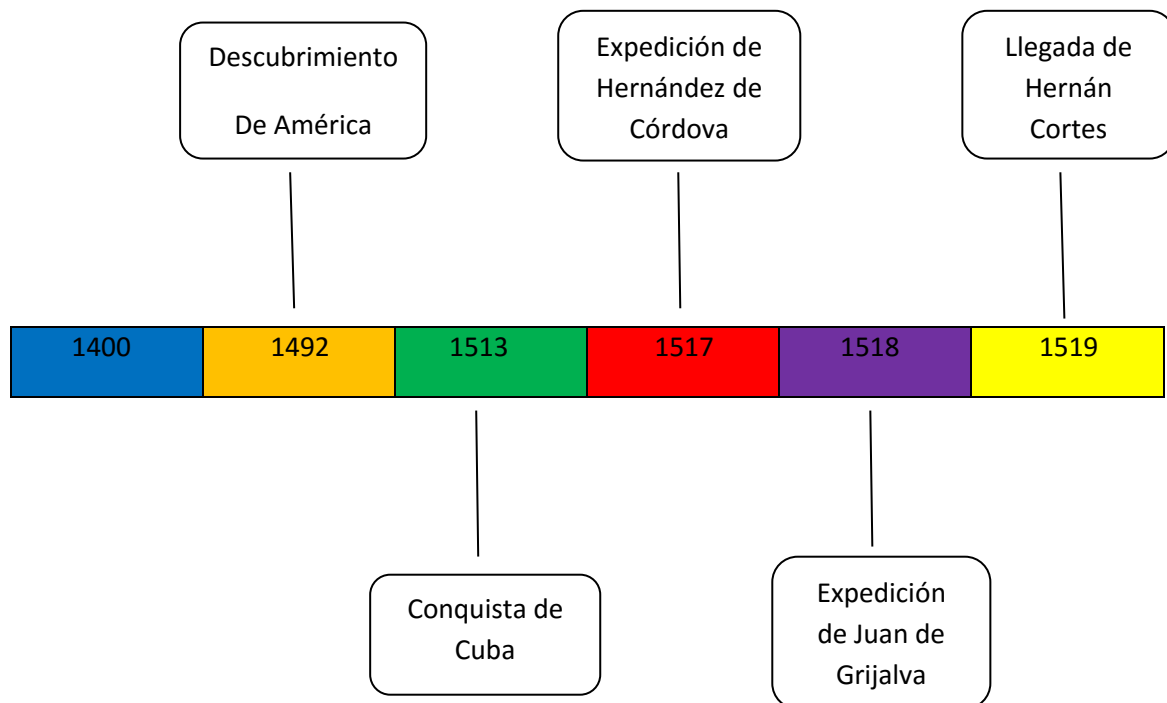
Descubrimiento

De América

Expedición de Hernández de Córdova

Llegada de Hernán Cortes

| 1400 | 1492 | 1513 | 1517 | 1518 | 1519 |
|---|---|---|---|---|---|

Conquista de Cuba

Expedición de Juan de Grijalva